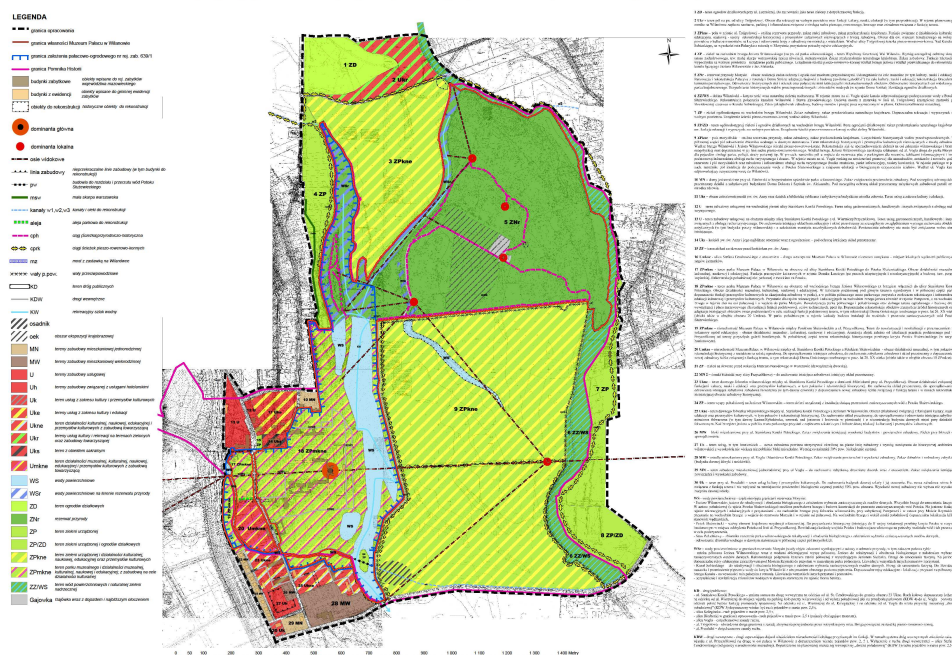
LEGENDA

granica opracowania

granica własności Muzeum Pałacu w Wilanowie

granica założenia pałacowo-ogrodowego nr rej. zab. 639/1

granica Parterów Historii

budynki zabytkowe

budynki z ewidencji

obiekty do rekonstrukcji

dominanta główna

dominanta lokalna

osie widokowe

linia zabudowy

pv

mpu

kanały

aleja

oph

oprk

mz

wały p.pow.

KD

KDW

KW

osadnik

oek

MN

MW

U

Uh

Uk

Uke

Ukre

Ukr

Uks

Umkne

WS

WSr

ZD

ZNr

ZP

ZP/ZD

ZPkne

ZPmkne

ZPre

ZZ/WS

Gajówka

1 ZD

2 Uke

3 ZPkne

4 ZP

5 ZNr

7 ZP

8 ZZ/WS

9 ZPkne

10 ZPkne

16 U

17 Uke

19 MN

20 MW

0 100 200 300 400 500 600 700 800 900 1 000 1 100 1 200 1 300 1 400 Metry

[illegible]